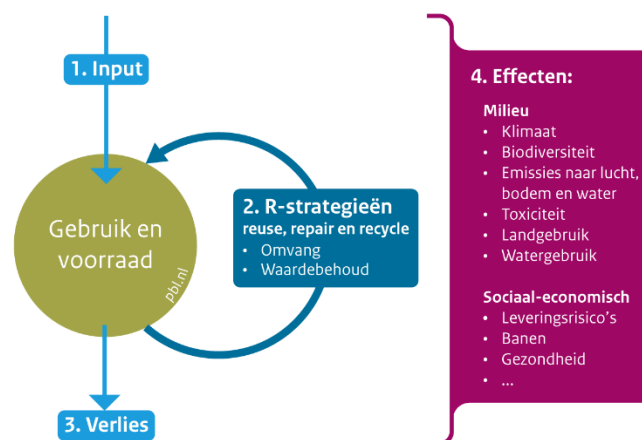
1. Input

Gebruik en voorraad

pbl.nl

2. R-strategieën
reuse, repair en recycle
• Omvang
• Waardebehoud

3. Verlies

4. Effecten:

Milieu
• Klimaat
• Biodiversiteit
• Emissies naar lucht, bodem en water
• Toxiciteit
• Landgebruik
• Watergebruik

Sociaal-economisch
• Leveringsrisico's
• Banen
• Gezondheid
• ...